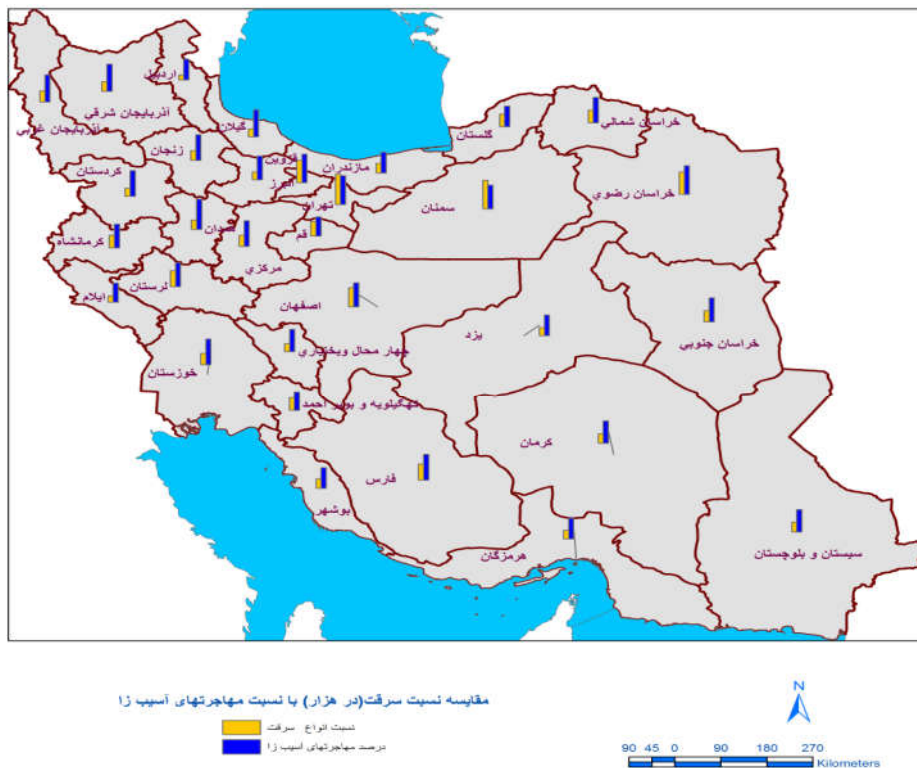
اردبیل
آذربایجان شرقی
آذربایجان غربی
زنجان
گیلان
قزوین
البرز
مازندران
گلستان
خراسان شمالی
کردستان
تهران
سمنان
خراسان رضوی
همدان
قم
کرمانشاه
مرکزی
لرستان
ایلام
اصفهان
یزد
خراسان جنوبی
چهار محال وبختیاری
خوزستان
کهگیلویه و بویر احمد
کرمان
فارس
بوشهر
هرمزگان
سیستان و بلوچستان

مقایسه نسبت سرقت(در هزار) با نسبت مهاجرتهای آسیب زا
نسبت انواع سرقت
درصد مهاجرتهای آسیب زا

N
90 45 0 90 180 270
Kilometers